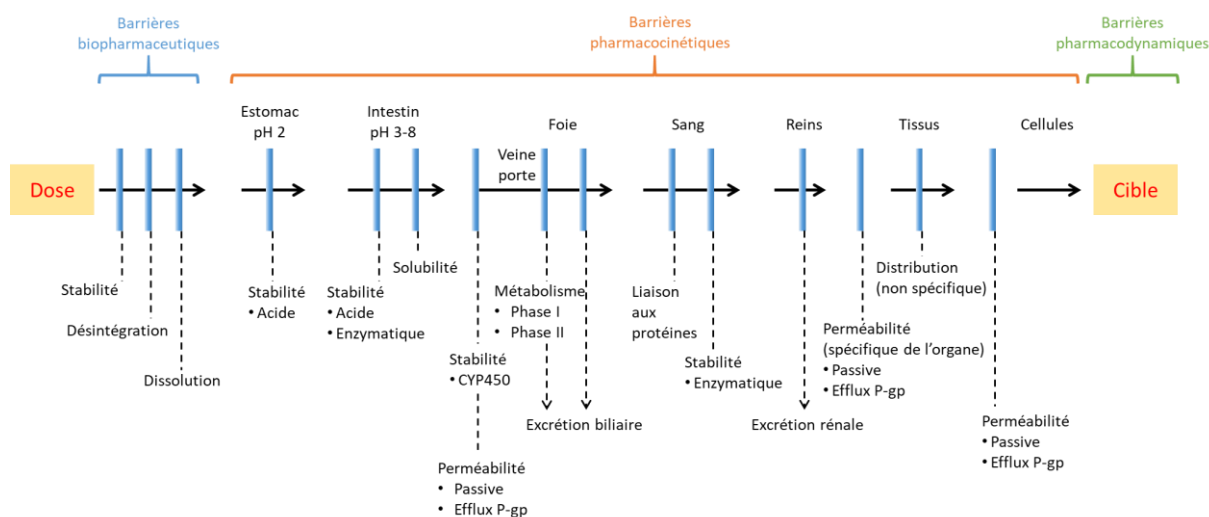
Barrières biopharmaceutiques

Barrières pharmacocinétiques

Barrières pharmacodynamiques

Estomac pH 2

Intestin pH 3-8

Foie

Sang

Reins

Tissus

Cellules

Dose

Veine porte

Cible

Stabilité

Désintégration

Dissolution

Stabilité
• Acide

Stabilité
• Acide
• Enzymatique

Solubilité

Stabilité
• CYP450

Perméabilité
• Passive
• Efflux P-gp

Métabolisme
• Phase I
• Phase II

Excrétion biliaire

Liaison aux protéines

Stabilité
• Enzymatique

Excrétion rénale

Distribution (non spécifique)

Perméabilité (spécifique de l'organe)
• Passive
• Efflux P-gp

Perméabilité
• Passive
• Efflux P-gp